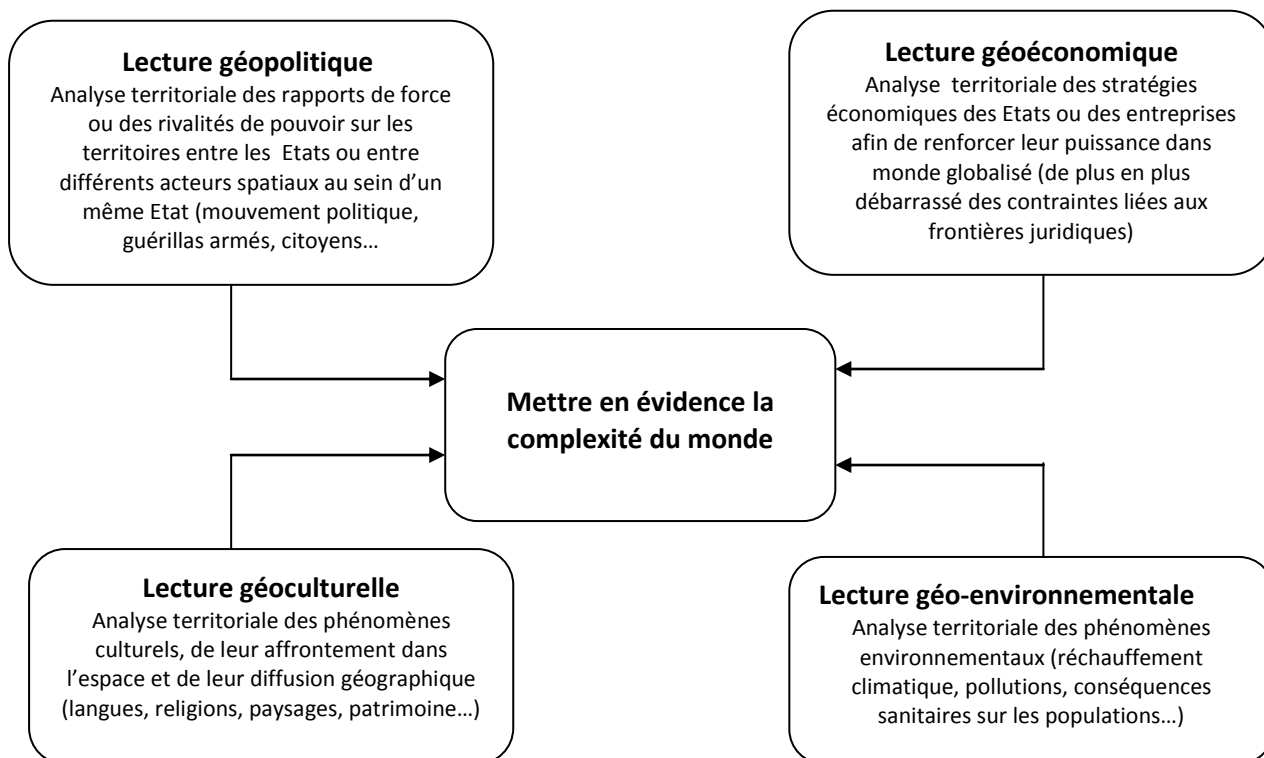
**Lecture géopolitique**
Analyse territoriale des rapports de force ou des rivalités de pouvoir sur les territoires entre les Etats ou entre différents acteurs spatiaux au sein d'un même Etat (mouvement politique, guérillas armés, citoyens…

**Lecture géoéconomique**
Analyse territoriale des stratégies économiques des Etats ou des entreprises afin de renforcer leur puissance dans monde globalisé (de plus en plus débarrassé des contraintes liées aux frontières juridiques)

**Mettre en évidence la complexité du monde**

**Lecture géoculturelle**
Analyse territoriale des phénomènes culturels, de leur affrontement dans l'espace et de leur diffusion géographique (langues, religions, paysages, patrimoine…)

**Lecture géo-environnementale**
Analyse territoriale des phénomènes environnementaux (réchauffement climatique, pollutions, conséquences sanitaires sur les populations…)